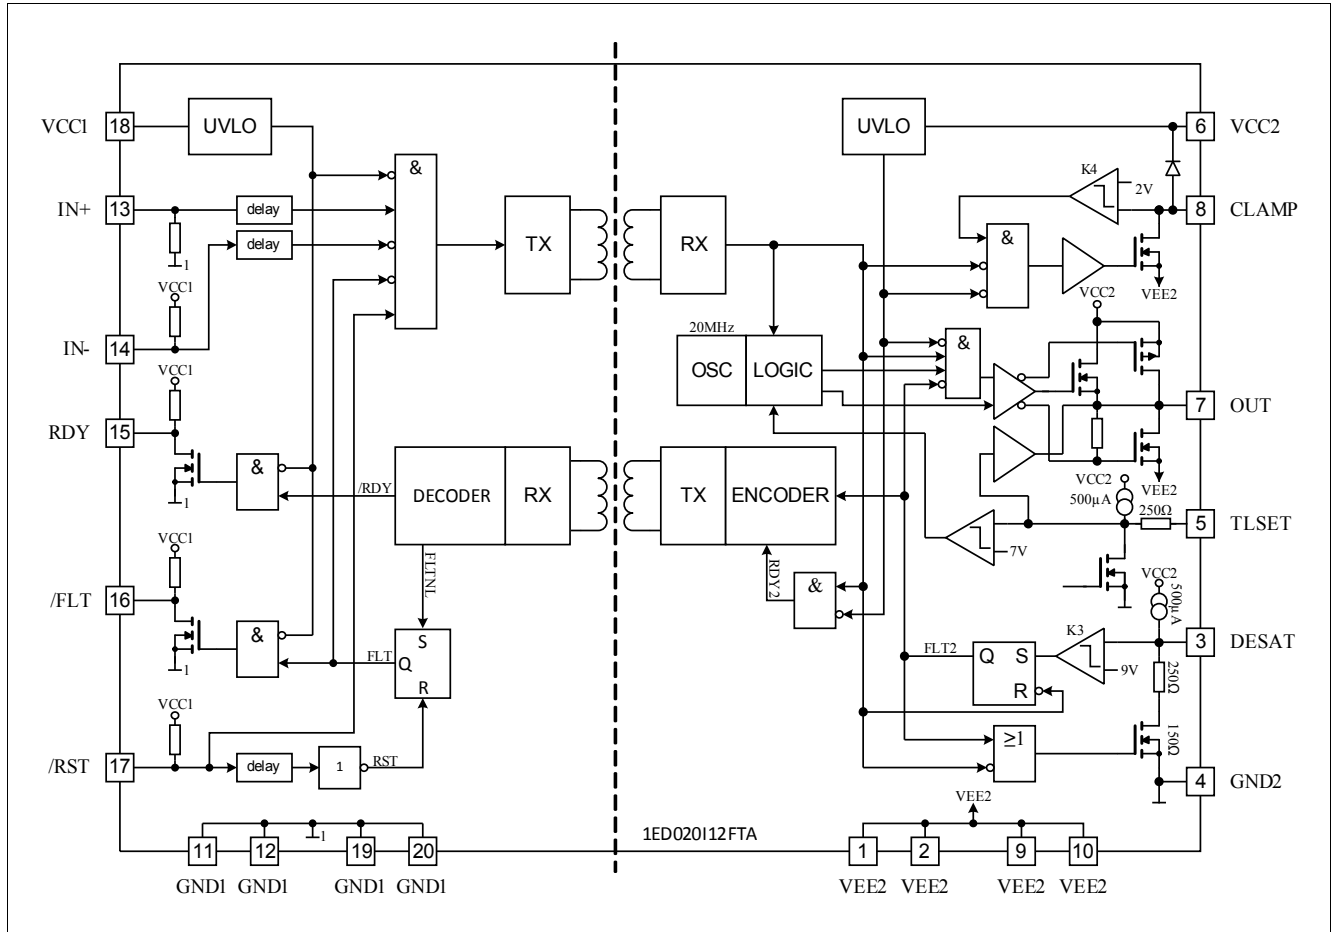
VCC1 18
IN+ 13
IN- 14
RDY 15
/FLT 16
/RST 17
UVLO
delay
delay
VCC1
1
VCC1
&
TX
RX
/RDY
DECODER
RX
&
VCC1
1
FLTNL
VCC1
&
FLT
S
Q
R
1
VCC1
delay
1
RST
11 12 19 20
1
GND1 GND1 GND1 GND1
1ED020I12FTA
UVLO
6 VCC2
K4
2V
8 CLAMP
&
VEE2
VCC2
20MHz
OSC
LOGIC
&
7 OUT
TX
ENCODER
VEE2
VCC2
500µA
250Ω
5 TLSET
7V
RDY2
&
VCC2
500µA
K3
3 DESAT
FLT2
Q
S
R
9V
250Ω
≥1
150Ω
4 GND2
VEE2
1 2 9 10
VEE2 VEE2 VEE2 VEE2